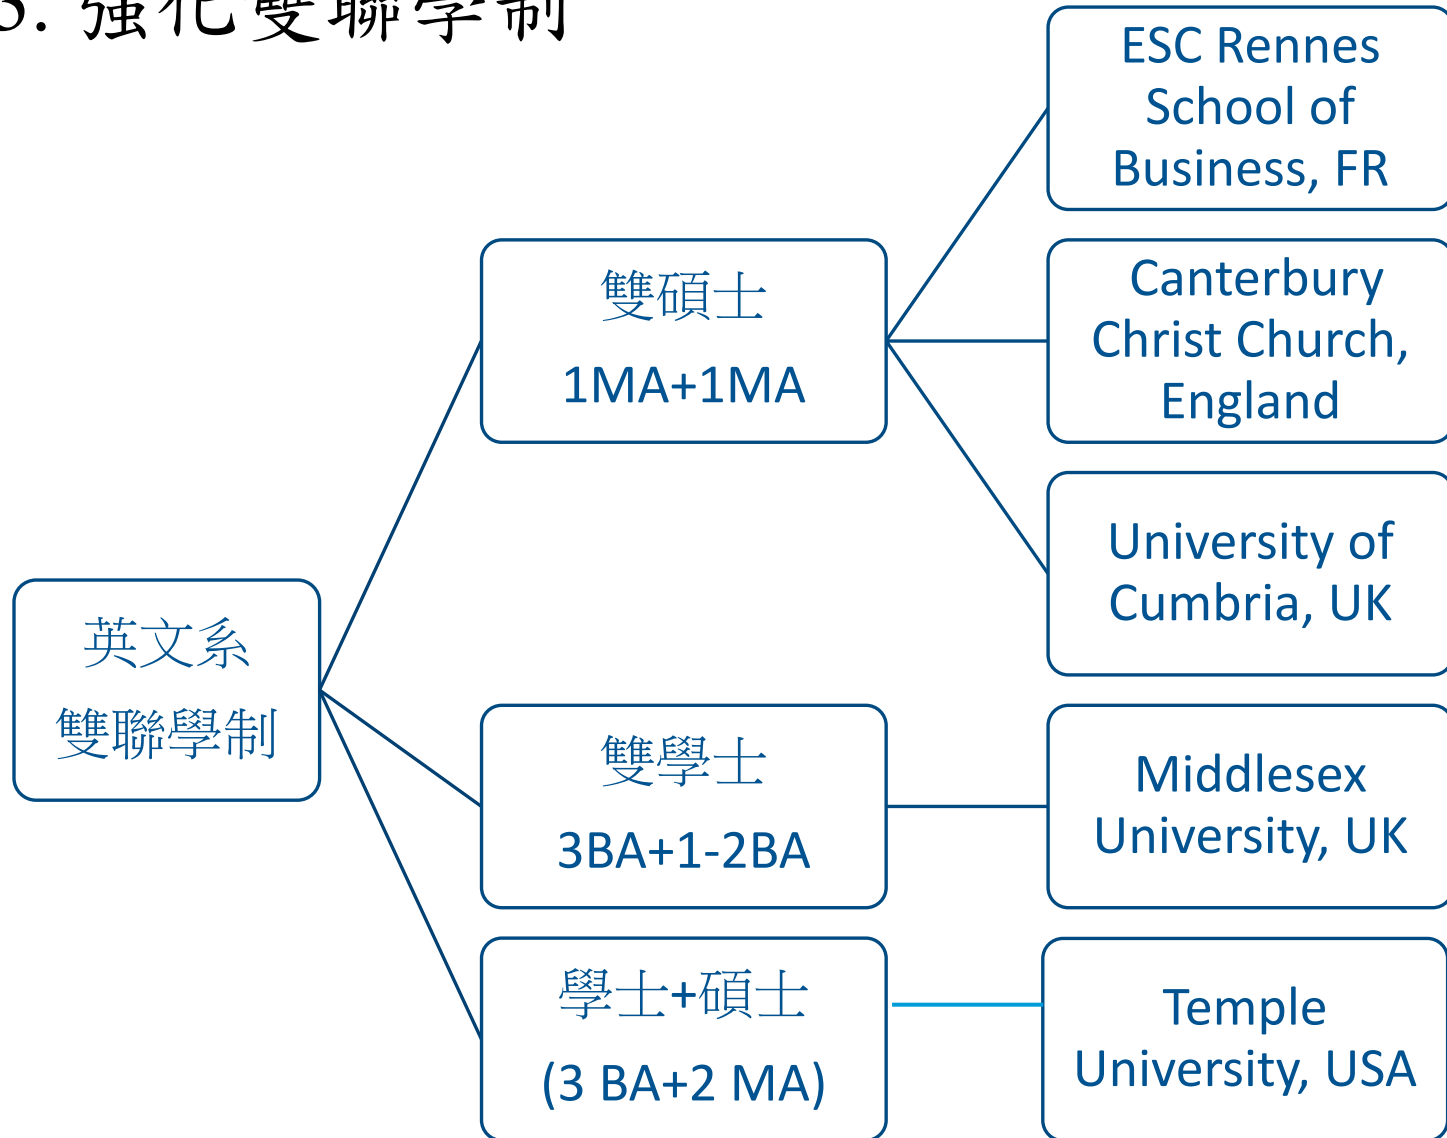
3. 強化雙聯學制

英文系
雙聯學制

雙碩士
1MA+1MA

ESC Rennes School of Business, FR

Canterbury Christ Church, England

University of Cumbria, UK

雙學士
3BA+1-2BA

Middlesex University, UK

學士+碩士
(3 BA+2 MA)

Temple University, USA